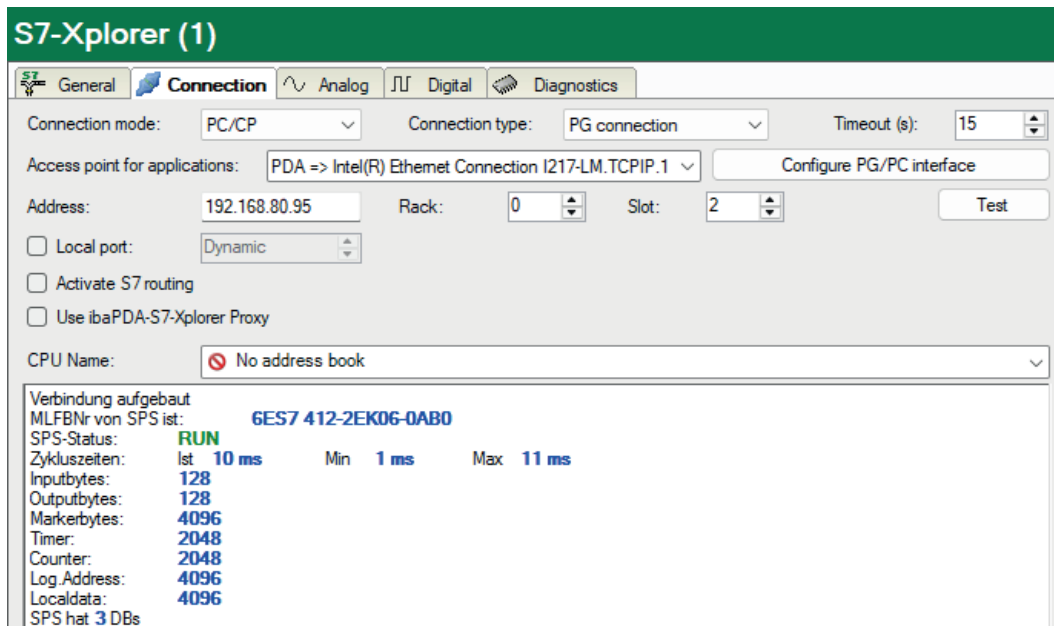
S7-Xplorer (1)

General | Connection | Analog | Digital | Diagnostics

Connection mode: PC/CP
Connection type: PG connection
Timeout (s): 15

Access point for applications: PDA => Intel(R) Ethernet Connection I217-LM.TCPIP.1
Configure PG/PC interface

Address: 192.168.80.95
Rack: 0
Slot: 2
Test

Local port: Dynamic

Activate S7 routing

Use ibaPDA-S7-Xplorer Proxy

CPU Name: No address book

Verbindung aufgebaut
MLFBNr von SPS ist: 6ES7 412-2EK06-0AB0
SPS-Status: RUN
Zykluszeiten: Ist 10 ms Min 1 ms Max 11 ms
Inputbytes: 128
Outputbytes: 128
Markerbytes: 4096
Timer: 2048
Counter: 2048
Log.Address: 4096
Localdata: 4096
SPS hat 3 DBs